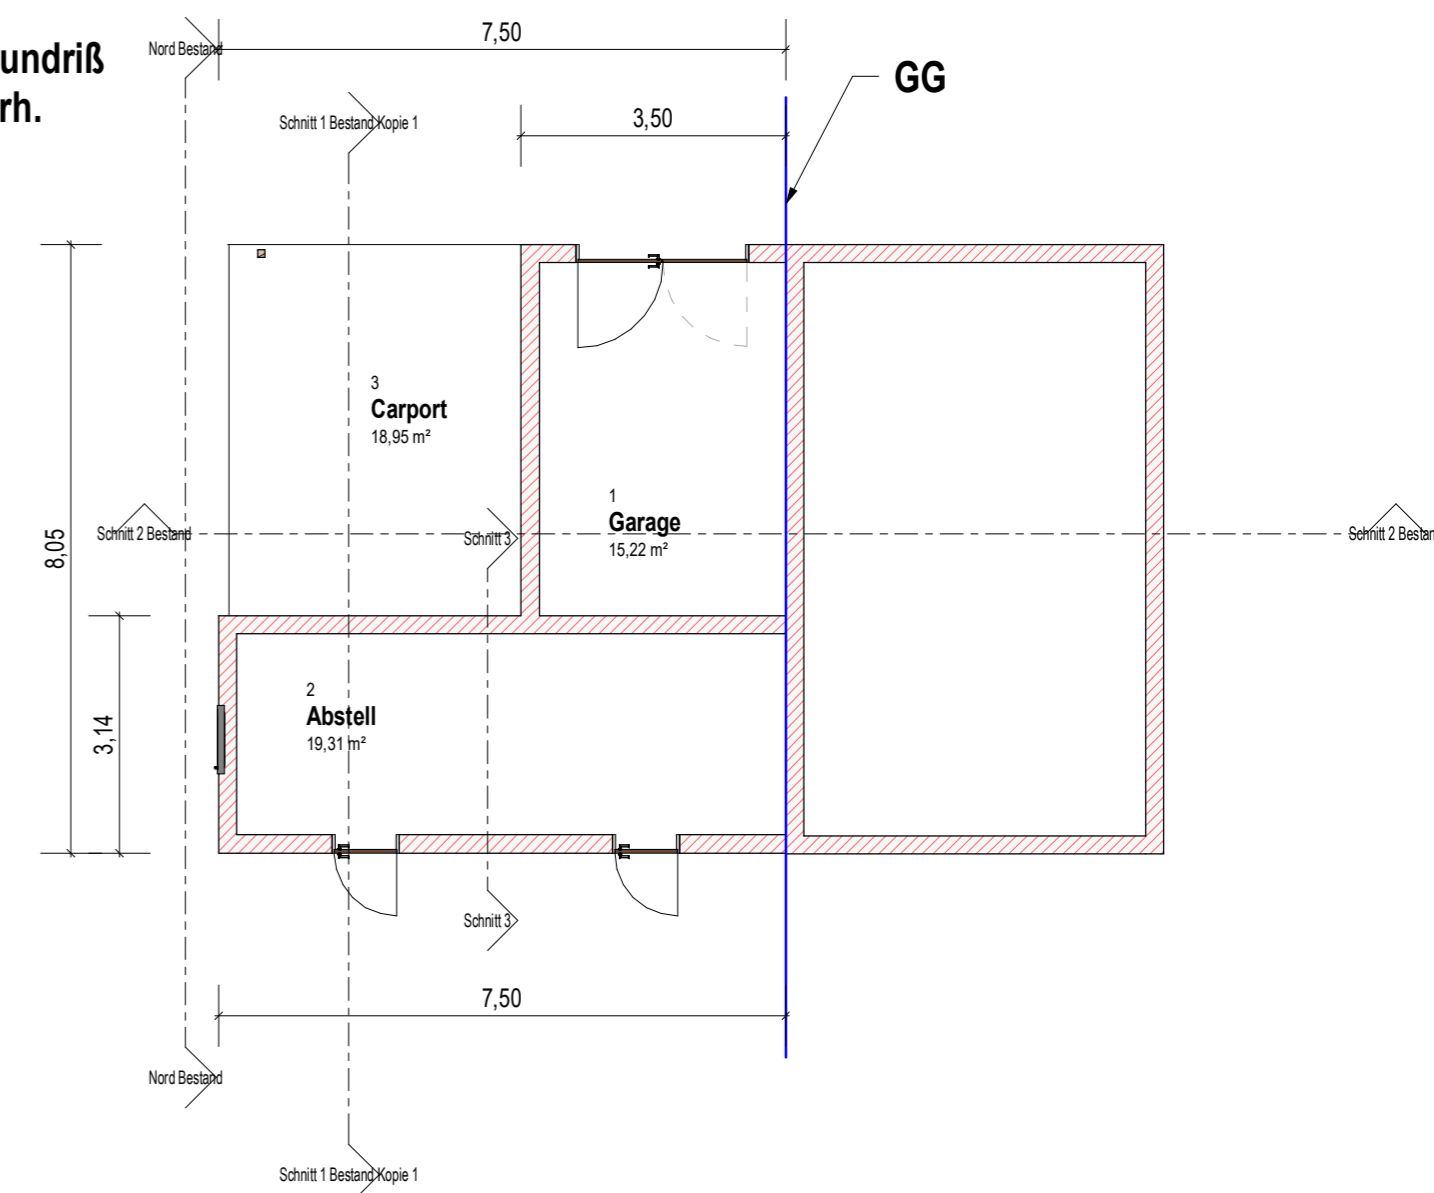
undriß
rh.

Nord Bestand

7,50

GG

Schnitt 1 Bestand Kopie 1

3,50

3
Carport
18,95 m²

8,05

Schnitt 2 Bestand

Schnitt 3

1
Garage
15,22 m²

Schnitt 2 Bestan

3,14

2
Abstell
19,31 m²

Schnitt 3

7,50

Nord Bestand

Schnitt 1 Bestand Kopie 1